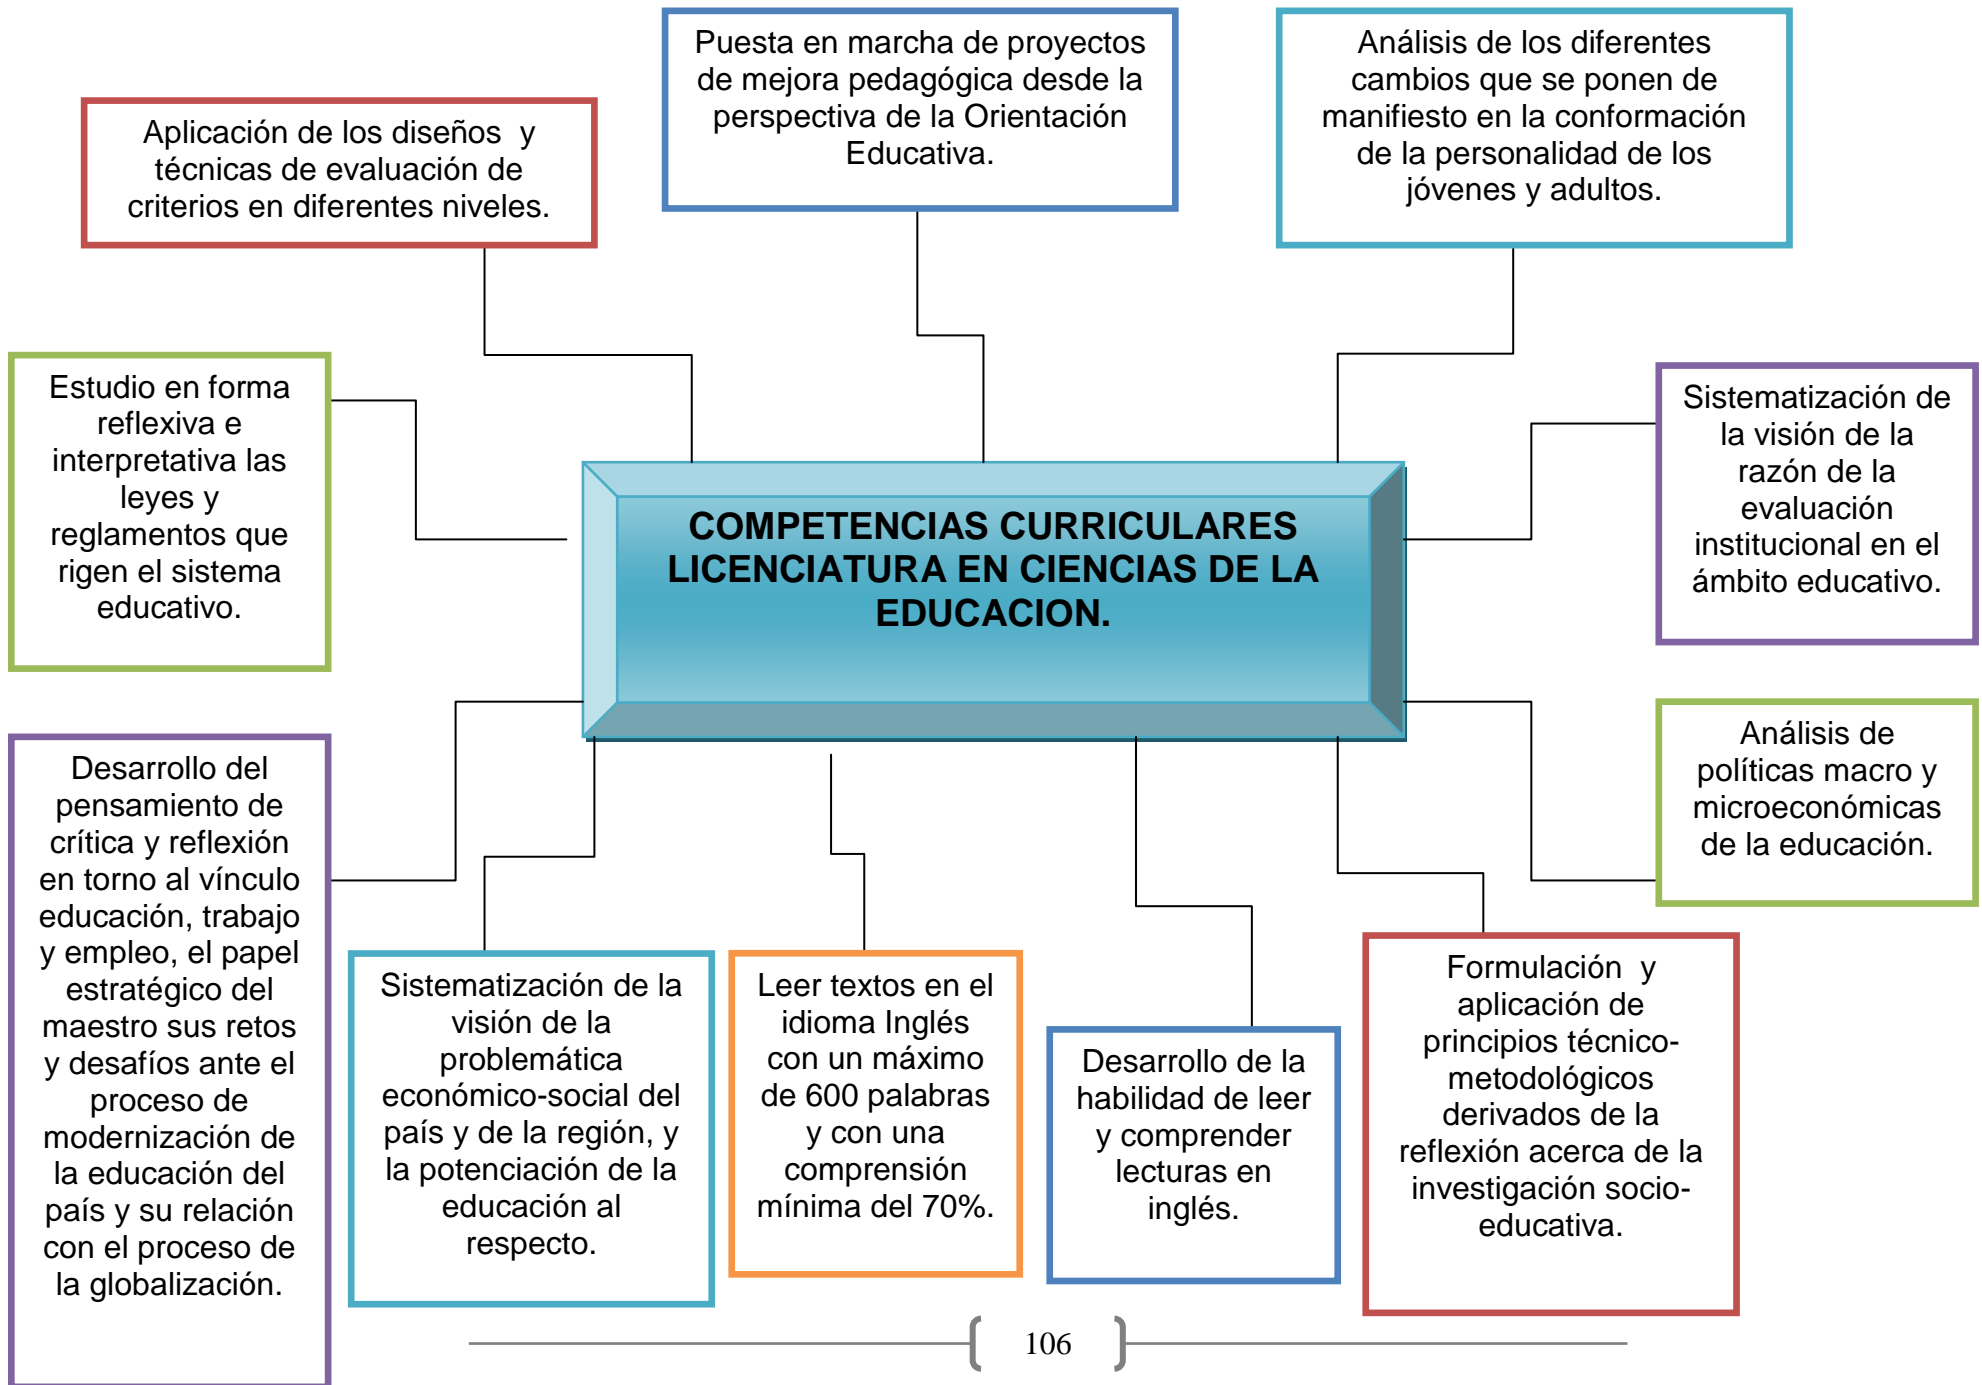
Puesta en marcha de proyectos de mejora pedagógica desde la perspectiva de la Orientación Educativa.

Análisis de los diferentes cambios que se ponen de manifiesto en la conformación de la personalidad de los jóvenes y adultos.

Aplicación de los diseños y técnicas de evaluación de criterios en diferentes niveles.

Estudio en forma reflexiva e interpretativa las leyes y reglamentos que rigen el sistema educativo.

COMPETENCIAS CURRICULARES LICENCIATURA EN CIENCIAS DE LA EDUCACION.

Sistematización de la visión de la razón de la evaluación institucional en el ámbito educativo.

Análisis de políticas macro y microeconómicas de la educación.

Desarrollo del pensamiento de crítica y reflexión en torno al vínculo educación, trabajo y empleo, el papel estratégico del maestro sus retos y desafíos ante el proceso de modernización de la educación del país y su relación con el proceso de la globalización.

Sistematización de la visión de la problemática económico-social del país y de la región, y la potenciación de la educación al respecto.

Leer textos en el idioma Inglés con un máximo de 600 palabras y con una comprensión mínima del 70%.

Desarrollo de la habilidad de leer y comprender lecturas en inglés.

Formulación y aplicación de principios técnico-metodológicos derivados de la reflexión acerca de la investigación socio-educativa.

106